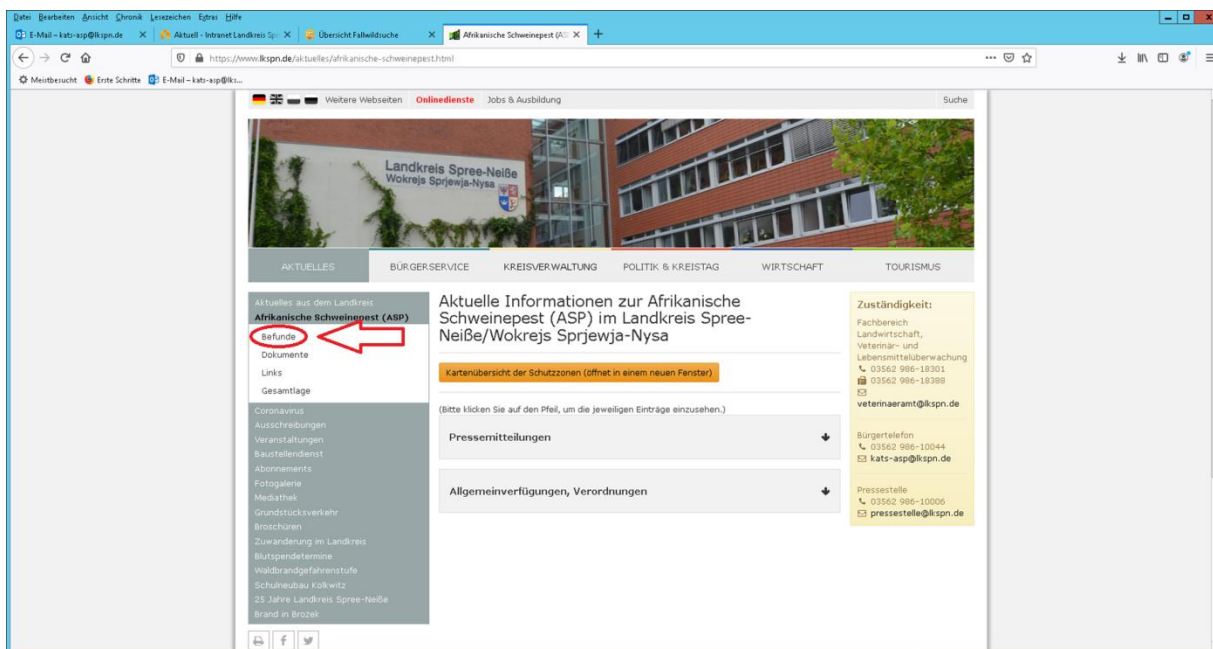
Datei Bearbeiten Ansicht Chronik Lesezeichen Extras Hilfe

E-Mail – kats-asp@lkspn.de × Aktuell - Intranet Landkreis Spr × Übersicht Fallwildsuche × Afrikanische Schweinepest (AS × +

https://www.lkspn.de/aktuelles/afrikanische-schweinepest.html

Meistbesucht Erste Schritte E-Mail – kats-asp@lks...

Weitere Webseiten Onlinedienste Jobs & Ausbildung Suche

Landkreis Spree-Neiße
Wokrejs Sprjewja-Nysa

AKTUELLES BÜRGERSERVICE KREISVERWALTUNG POLITIK & KREISTAG WIRTSCHAFT TOURISMUS

Aktuelles aus dem Landkreis
Afrikanische Schweinepest (ASP)
Befunde
Dokumente
Links
Gesamtlage
Coronavirus
Ausschreibungen
Veranstaltungen
Baustellendienst
Abonnements
Fotogalerie
Mediathek
Grundstücksverkehr
Broschüren
Zuwanderung im Landkreis
Blutspendetermine
Waldbrandgefahrenstufe
Schulneubau Kolkwitz
25 Jahre Landkreis Spree-Neiße
Brand in Brozek

Aktuelle Informationen zur Afrikanische Schweinepest (ASP) im Landkreis Spree-Neiße/Wokrejs Sprjewja-Nysa

Kartenübersicht der Schutzzonen (öffnet in einem neuen Fenster)

(Bitte klicken Sie auf den Pfeil, um die jeweiligen Einträge einzusehen.)

Pressemitteilungen

Allgemeinverfügungen, Verordnungen

Zuständigkeit:
Fachbereich Landwirtschaft, Veterinär- und Lebensmittelüberwachung
03562 986-18301
03562 986-18388
veterinaeramt@lkspn.de

Bürgertelefon
03562 986-10044
kats-asp@lkspn.de

Pressestelle
03562 986-10006
pressestelle@lkspn.de